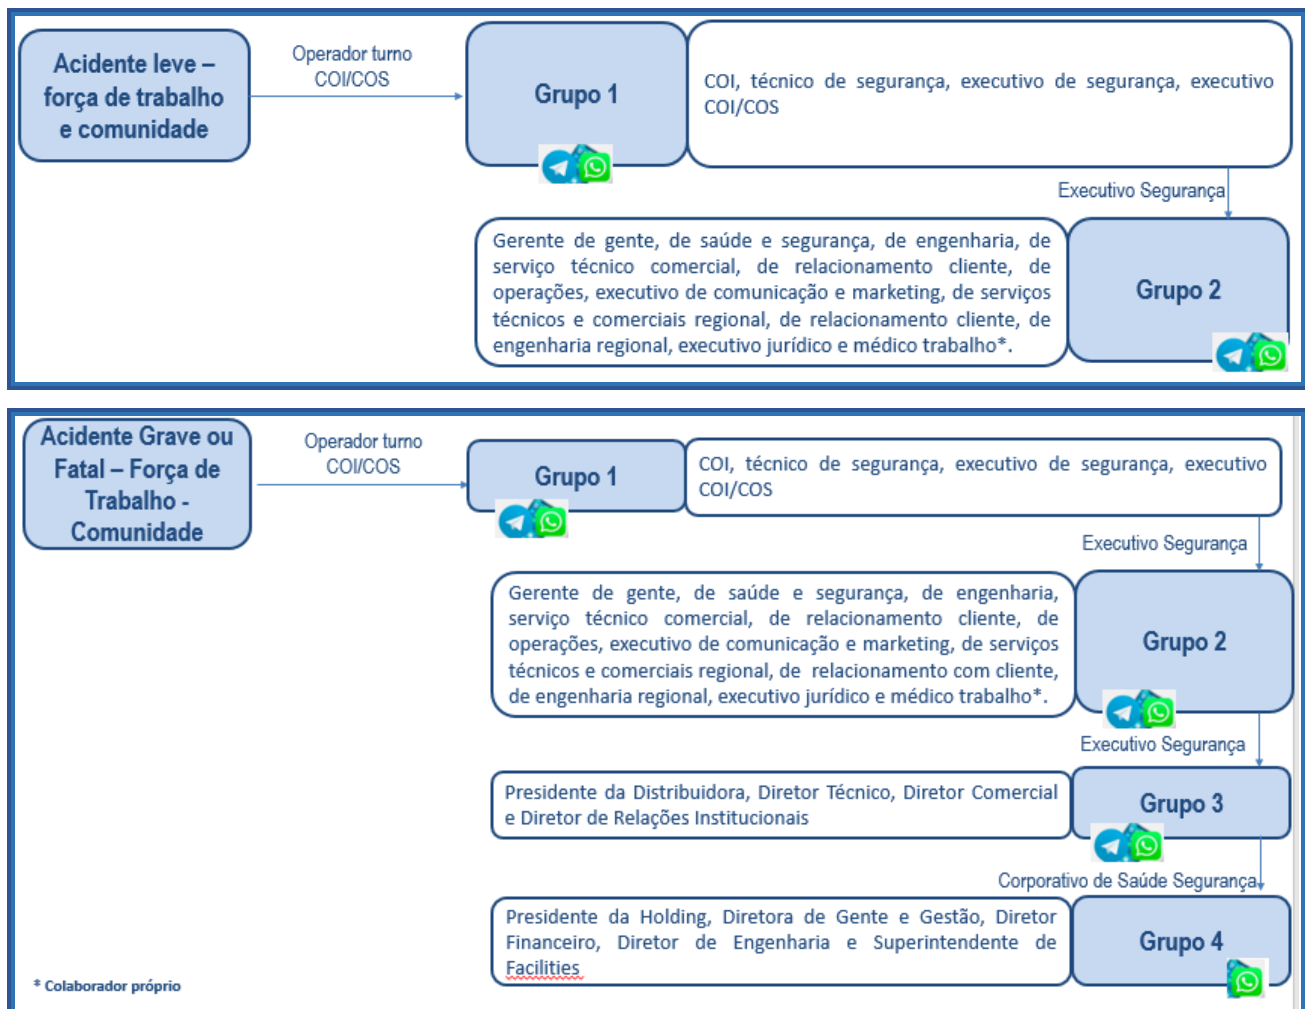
Acidente leve – força de trabalho e comunidade

Operador turno COI/COS

Grupo 1

COI, técnico de segurança, executivo de segurança, executivo COI/COS

Executivo Segurança

Gerente de gente, de saúde e segurança, de engenharia, de serviço técnico comercial, de relacionamento cliente, de operações, executivo de comunicação e marketing, de serviços técnicos e comerciais regional, de relacionamento cliente, de engenharia regional, executivo jurídico e médico trabalho*.

Grupo 2

Acidente Grave ou Fatal – Força de Trabalho - Comunidade

Operador turno COI/COS

Grupo 1

COI, técnico de segurança, executivo de segurança, executivo COI/COS

Executivo Segurança

Gerente de gente, de saúde e segurança, de engenharia, serviço técnico comercial, de relacionamento cliente, de operações, executivo de comunicação e marketing, de serviços técnicos e comerciais regional, de relacionamento com cliente, de engenharia regional, executivo jurídico e médico trabalho*.

Grupo 2

Executivo Segurança

Presidente da Distribuidora, Diretor Técnico, Diretor Comercial e Diretor de Relações Institucionais

Grupo 3

Corporativo de Saúde Segurança

Presidente da Holding, Diretora de Gente e Gestão, Diretor Financeiro, Diretor de Engenharia e Superintendente de Facilities

Grupo 4

* Colaborador próprio